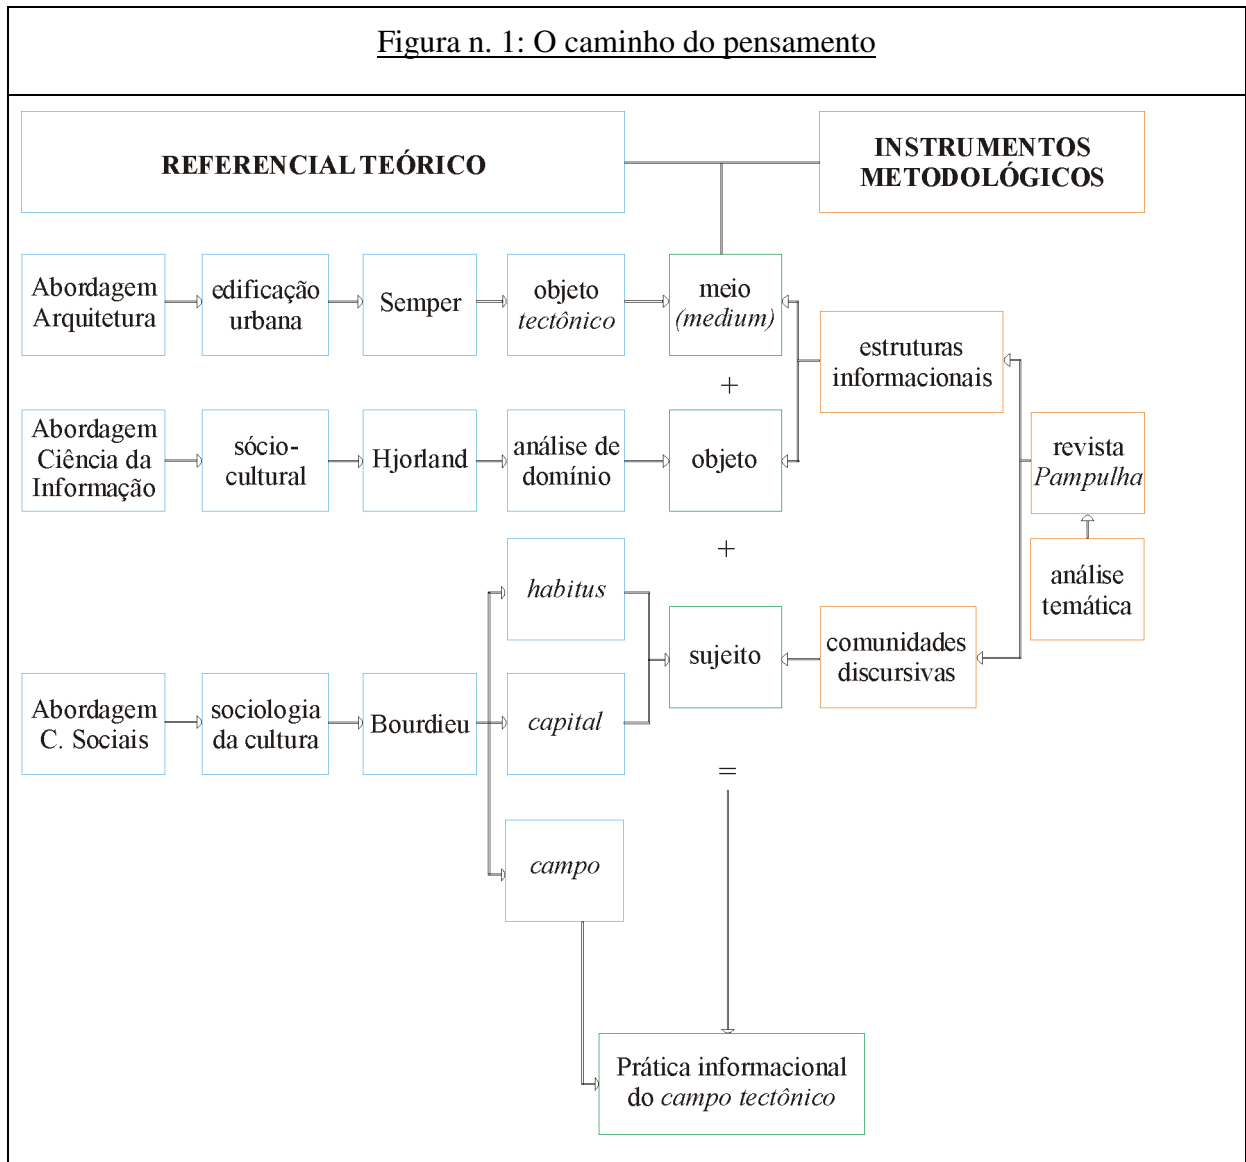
Figura n. 1: O caminho do pensamento

REFERENCIAL TEÓRICO

INSTRUMENTOS METODOLÓGICOS

Abordagem Arquitetura

edificação urbana

Semper

objeto *tectônico*

meio *(medium)*

estruturas informacionais

+

Abordagem Ciência da Informação

sócio-cultural

Hjorland

análise de domínio

objeto

revista *Pampulha*

análise temática

+

*habitus*

sujeito

comunidades discursivas

Abordagem C. Sociais

sociologia da cultura

Bourdieu

*capital*

=

*campo*

Prática informacional do *campo tectônico*